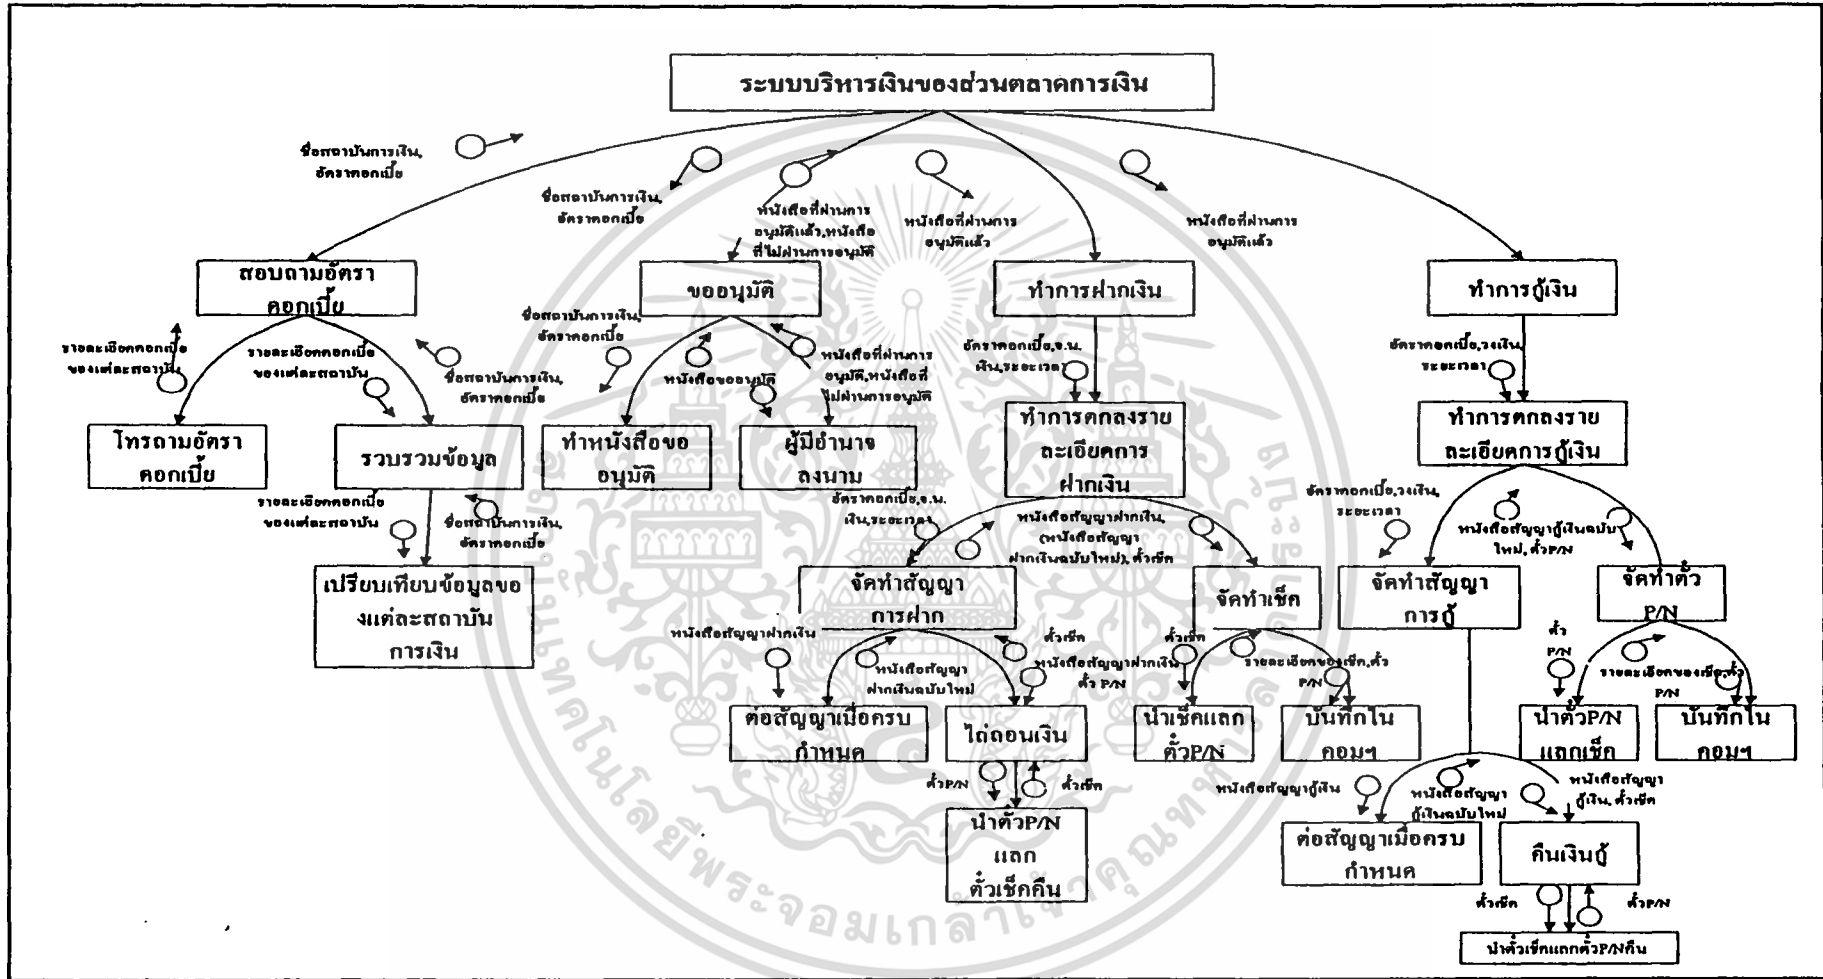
ระบบบริหารเงินของส่วนตลาดการเงิน

ชื่อสถาบันการเงิน, อัตราดอกเบี้ย

ชื่อสถาบันการเงิน, อัตราดอกเบี้ย

หนังสือที่ผ่านการอนุมัติแล้ว,หนังสือที่ไม่ผ่านการอนุมัติ

หนังสือที่ผ่านการอนุมัติแล้ว

หนังสือที่ผ่านการอนุมัติแล้ว

สอบถามอัตราดอกเบี้ย

ขออนุมัติ

ทำการฝากเงิน

ทำการกู้เงิน

รายละเอียดดอกเบี้ยของแต่ละสถาบัน

รายละเอียดดอกเบี้ยของแต่ละสถาบัน

ชื่อสถาบันการเงิน, อัตราดอกเบี้ย

ชื่อสถาบันการเงิน, อัตราดอกเบี้ย

หนังสือขออนุมัติ

หนังสือที่ผ่านการอนุมัติ,หนังสือที่ไม่ผ่านการอนุมัติ

อัตราดอกเบี้ย,จ.น. เงิน,ระยะเวลา

อัตราดอกเบี้ย,วงเงิน, ระยะเวลา

โทรถามอัตราดอกเบี้ย

รวบรวมข้อมูล

ทำหนังสือขออนุมัติ

ผู้มีอำนาจลงนาม

ทำการตกลงรายละเอียดการฝากเงิน

ทำการตกลงรายละเอียดการกู้เงิน

รายละเอียดดอกเบี้ยของแต่ละสถาบัน

ชื่อสถาบันการเงิน, อัตราดอกเบี้ย

อัตราดอกเบี้ย,จ.น. เงิน,ระยะเวลา

หนังสือสัญญาฝากเงิน, (หนังสือสัญญาฝากเงินฉบับใหม่), ตั๋วเช็ค

อัตราดอกเบี้ย,วงเงิน, ระยะเวลา

หนังสือสัญญากู้เงินฉบับใหม่, ตั๋วP/N

เปรียบเทียบข้อมูลของแต่ละสถาบันการเงิน

จัดทำสัญญาการฝาก

จัดทำเช็ค

จัดทำสัญญาการกู้

จัดทำตั๋ว P/N

หนังสือสัญญาฝากเงิน

หนังสือสัญญาฝากเงินฉบับใหม่

ตั๋วเช็ค

หนังสือสัญญาฝากเงิน ตั๋ว P/N

ตั๋วเช็ค

รายละเอียดของเช็ค,ตั๋ว P/N

ตั๋ว P/N

รายละเอียดของเช็ค,ตั๋ว P/N

ต่อสัญญาเมื่อครบกำหนด

ไถ่ถอนเงิน

นำเช็คแลกตั๋วP/N

บันทึกในคอมฯ

นำตั๋วP/N แลกเช็ค

บันทึกในคอมฯ

ตั๋วP/N

ตั๋วเช็ค

หนังสือสัญญากู้เงิน

หนังสือสัญญากู้เงินฉบับใหม่

หนังสือสัญญากู้เงิน, ตั๋วเช็ค

นำตั๋วP/N แลก ตั๋วเช็คคืน

ต่อสัญญาเมื่อครบกำหนด

คืนเงินกู้

ตั๋วเช็ค

ตั๋วP/N

นำตั๋วเช็คแลกตั๋วP/Nคืน